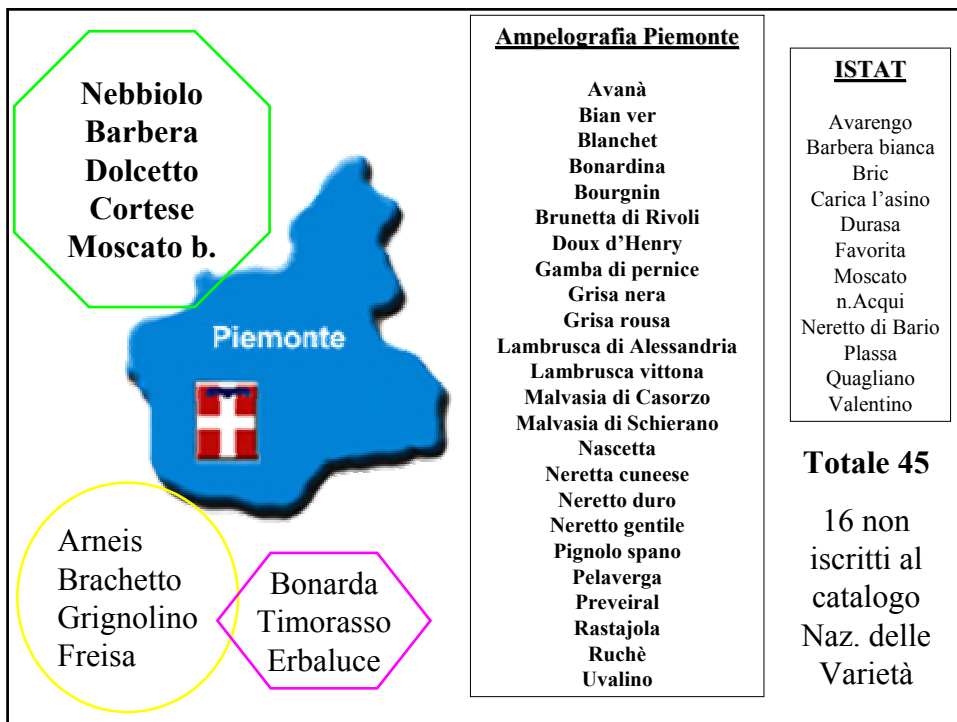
Nebbiolo
Barbera
Dolcetto
Cortese
Moscato b.

Piemonte

Arneis
Brachetto
Grignolino
Freisa

Bonarda
Timorasso
Erbaluce

Ampelografia Piemonte

Avanà
Bian ver
Blanchet
Bonardina
Bourgnin
Brunetta di Rivoli
Doux d'Henry
Gamba di pernice
Grisa nera
Grisa rousa
Lambrusca di Alessandria
Lambrusca vittona
Malvasia di Casorzo
Malvasia di Schierano
Nascetta
Neretta cuneese
Neretto duro
Neretto gentile
Pignolo spano
Pelaverga
Preveiral
Rastajola
Ruchè
Uvalino

ISTAT

Avarengo
Barbera bianca
Bric
Carica l'asino
Durasa
Favorita
Moscato
n.Acqui
Neretto di Bario
Plassa
Quagliano
Valentino

Totale 45

16 non iscritti al catalogo Naz. delle Varietà